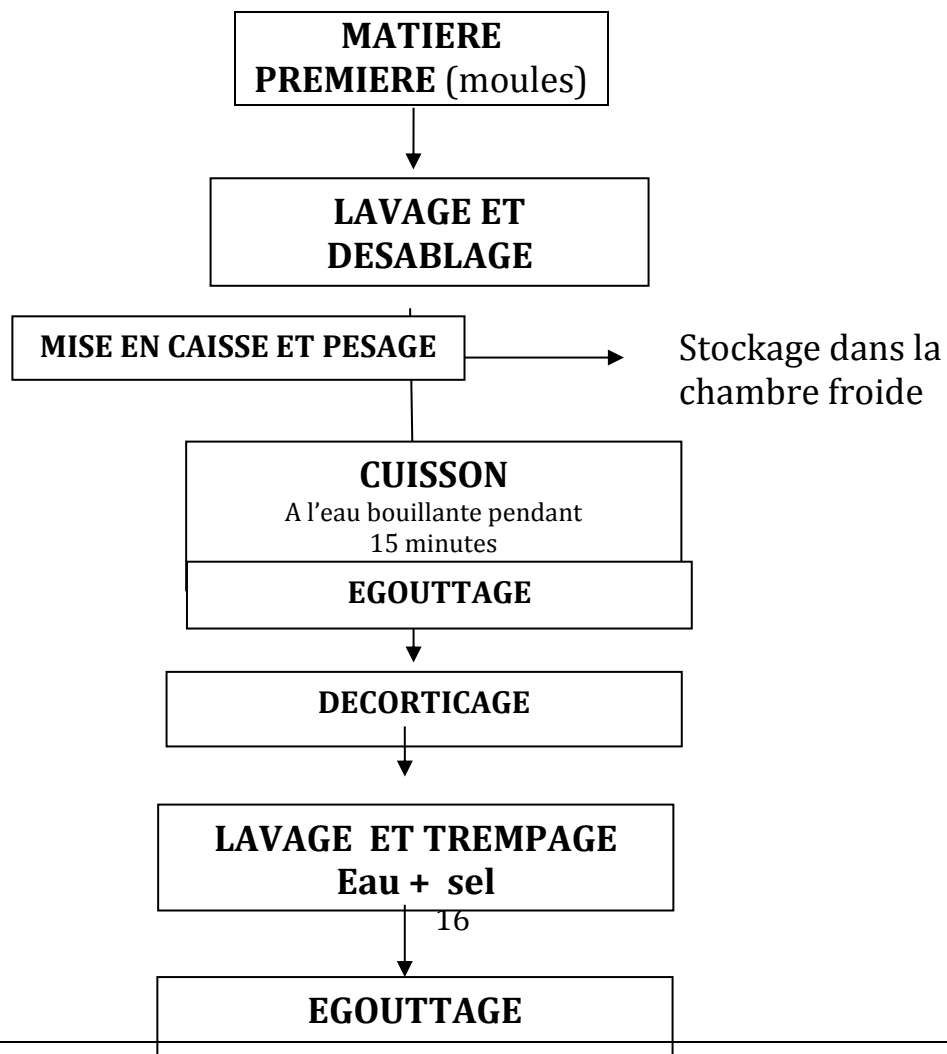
MATIERE PREMIERE (moules)

LAVAGE ET DESABLAGE

MISE EN CAISSE ET PESAGE

Stockage dans la chambre froide

CUISSON
A l'eau bouillante pendant 15 minutes

EGOUTTAGE

DECORTICAGE

LAVAGE ET TREMPAGE
Eau + sel

16

EGOUTTAGE